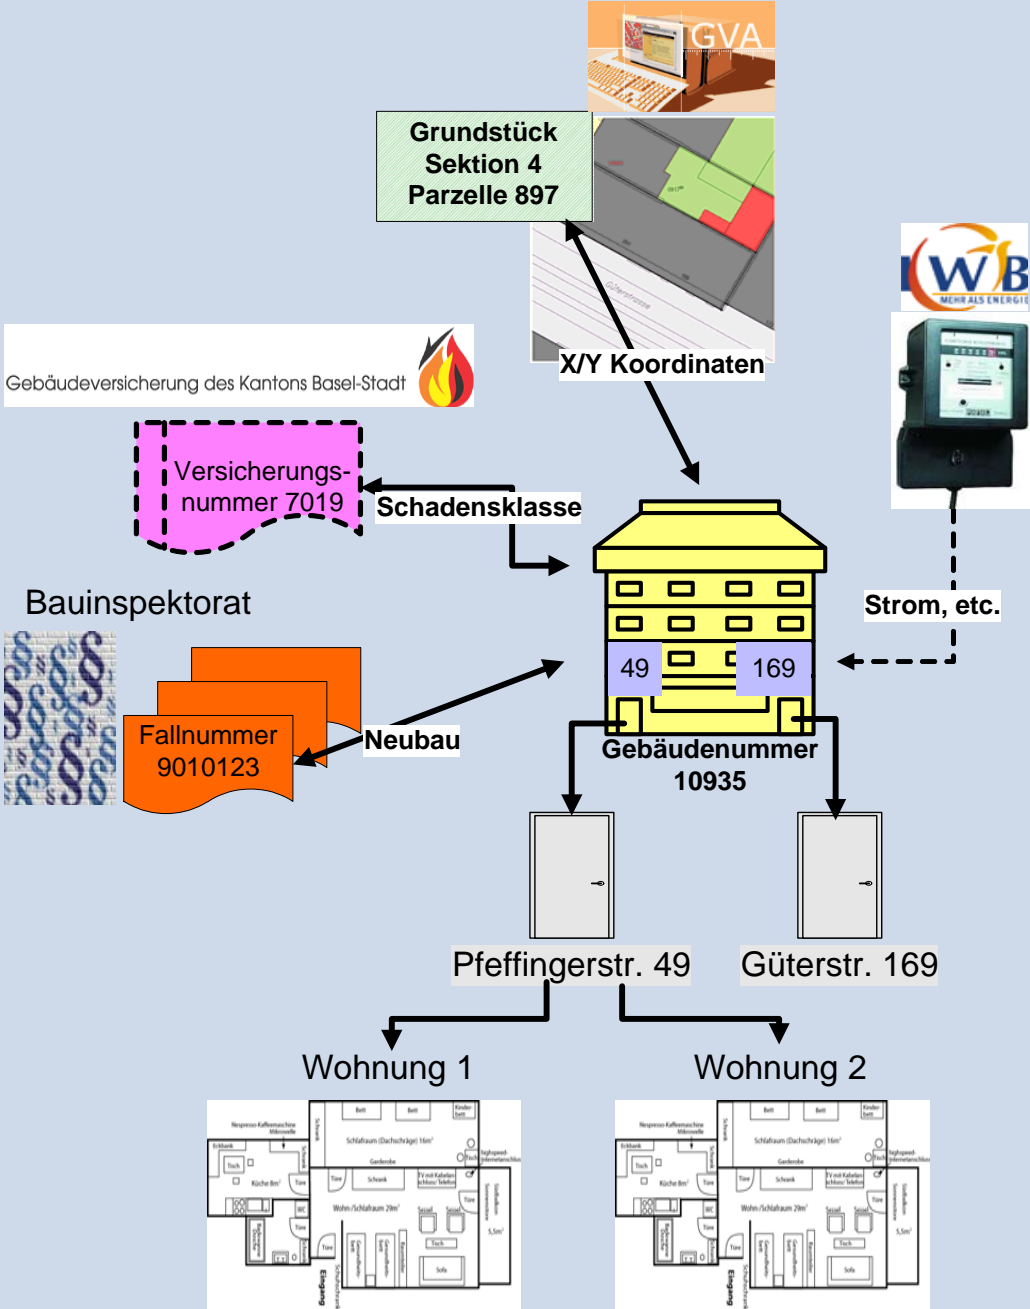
GVA

Grundstück
Sektion 4
Parzelle 897

IWB
MEHR ALS ENERGIE

Gebäudeversicherung des Kantons Basel-Stadt

X/Y Koordinaten

Versicherungsnummer 7019

Schadensklasse

Bauinspektorat

Strom, etc.

49

169

Fallnummer 9010123

Neubau

Gebäudenummer 10935

Pfeffingerstr. 49

Güterstr. 169

Wohnung 1

Wohnung 2